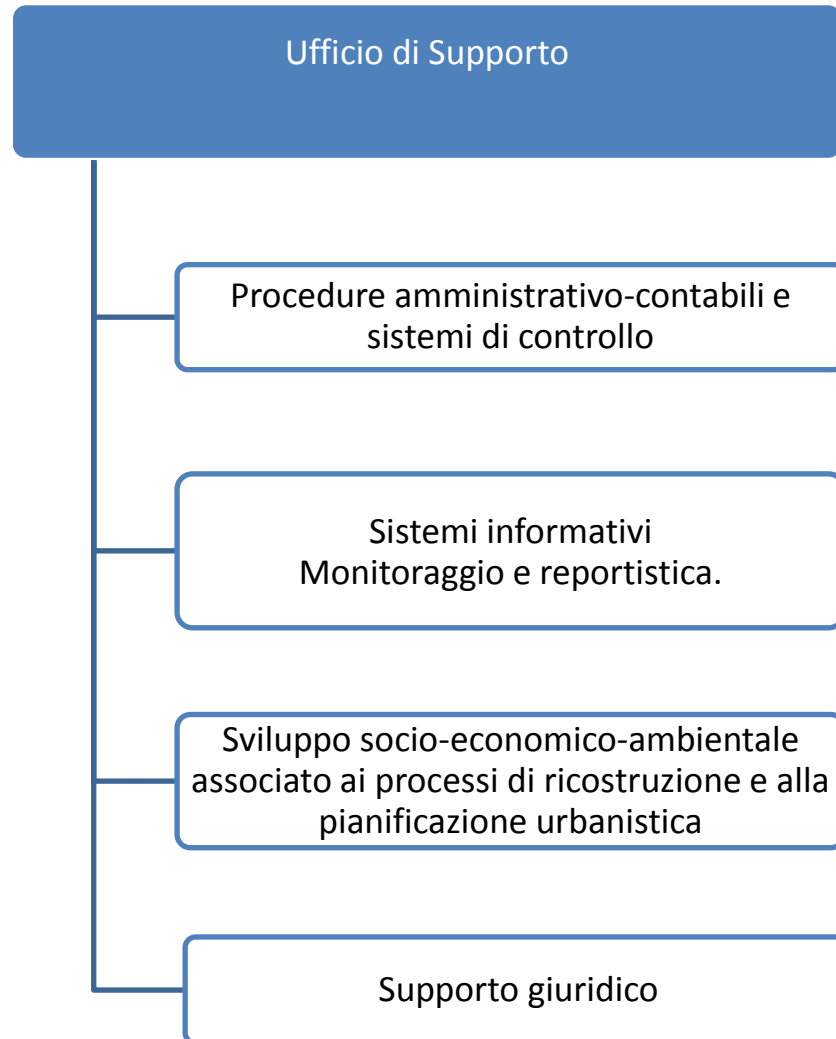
Ufficio di Supporto

Procedure amministrativo-contabili e sistemi di controllo

Sistemi informativi
Monitoraggio e reportistica.

Sviluppo socio-economico-ambientale associato ai processi di ricostruzione e alla pianificazione urbanistica

Supporto giuridico